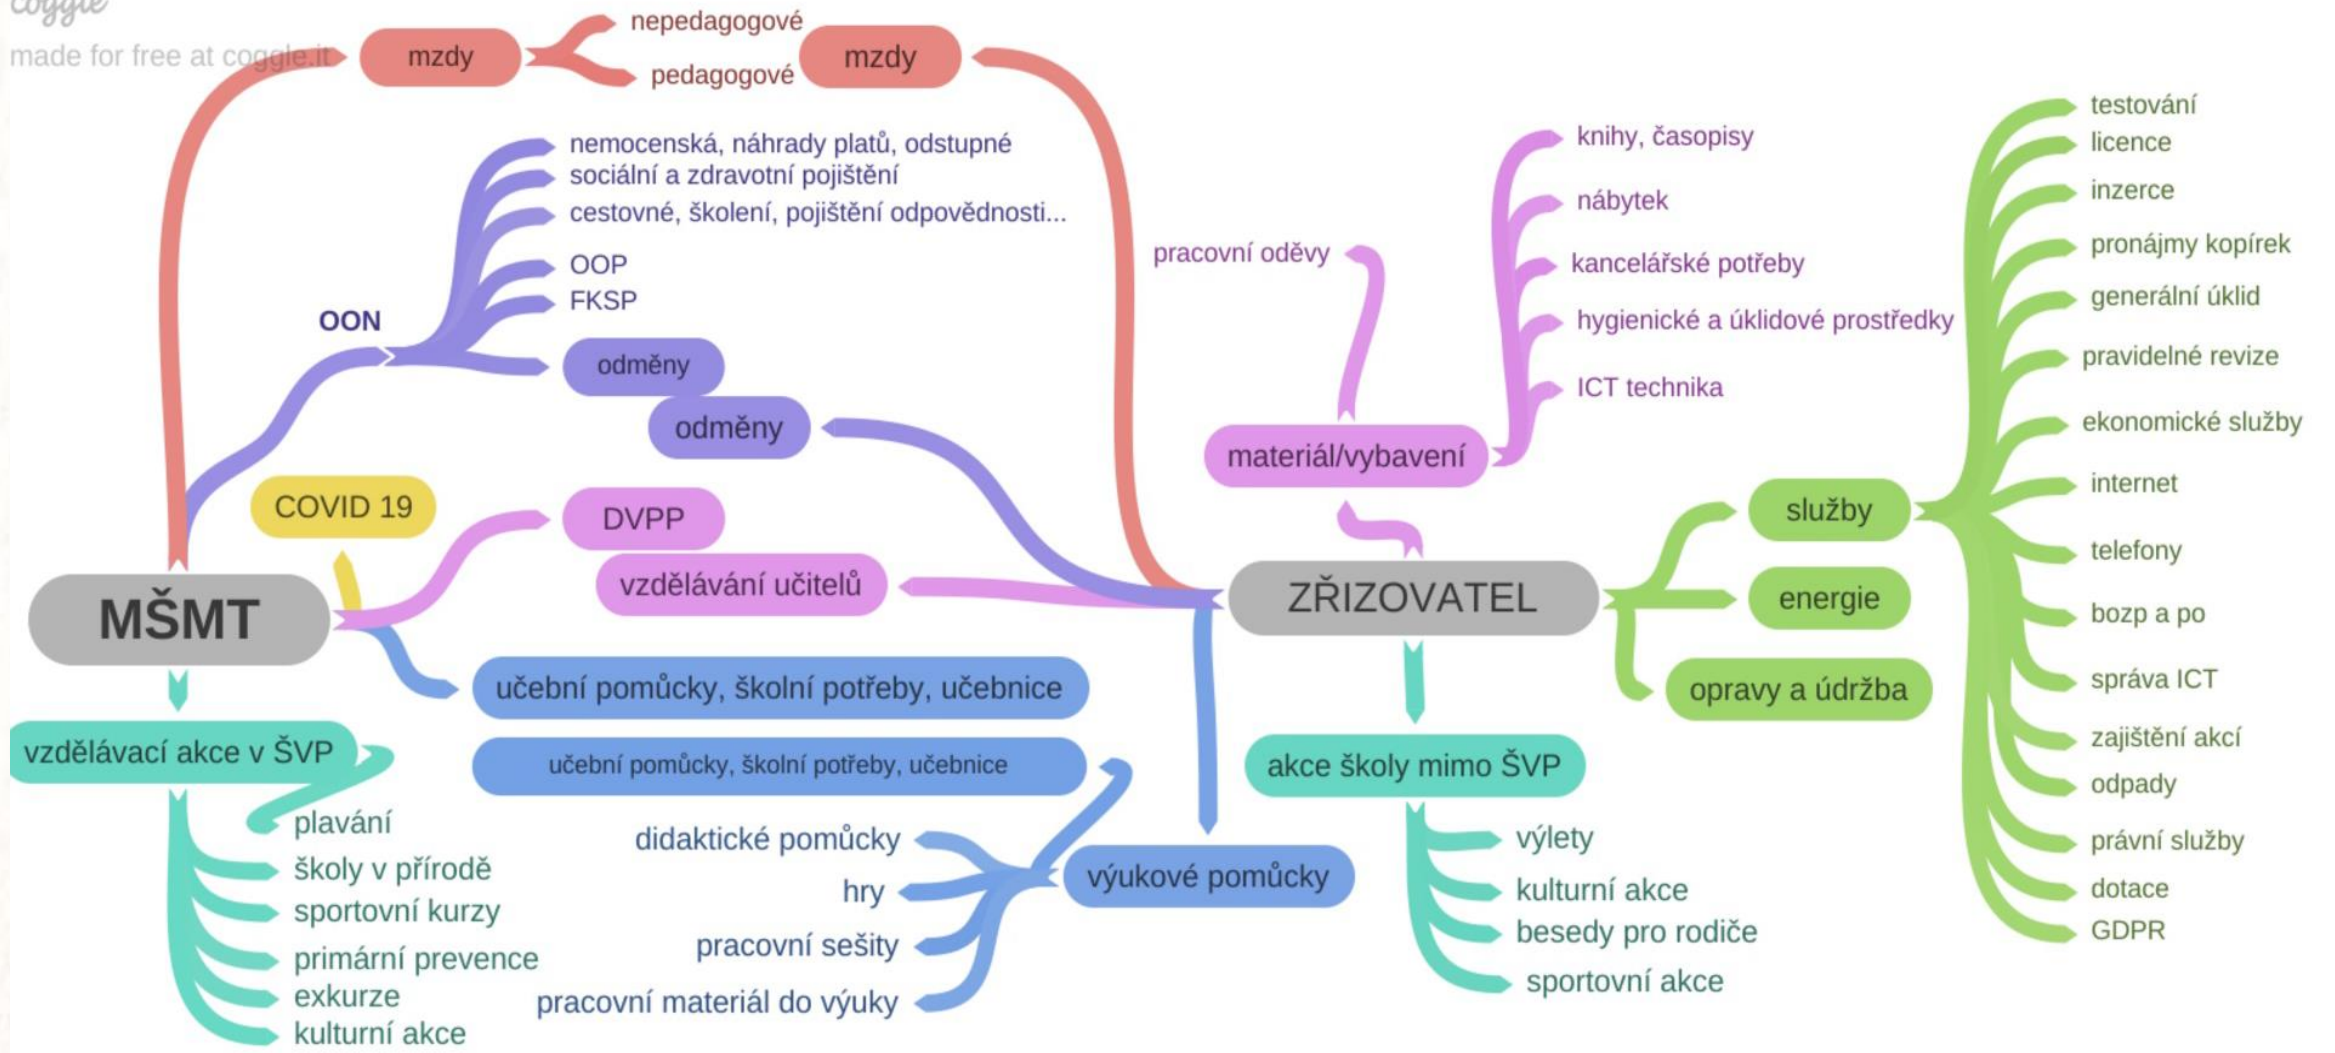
coggle
made for free at coggle.it

mzdy
nepedagogové
pedagogové
mzdy

OON
nemocenská, náhrady platů, odstupné
sociální a zdravotní pojištění
cestovné, školení, pojištění odpovědnosti...
OOP
FKSP
odměny
odměny

COVID 19
DVPP
vzdělávání učitelů

MŠMT

učební pomůcky, školní potřeby, učebnice
učební pomůcky, školní potřeby, učebnice

vzdělávací akce v ŠVP
plavání
školy v přírodě
sportovní kurzy
primární prevence
exkurze
kulturní akce

didaktické pomůcky
hry
pracovní sešity
pracovní materiál do výuky
výukové pomůcky

pracovní oděvy
knihy, časopisy
nábytek
kancelářské potřeby
hygienické a úklidové prostředky
ICT technika
materiál/vybavení

ZŘIZOVATEL

služby
energie
opravy a údržba

testování
licence
inzerce
pronájmy kopírek
generální úklid
pravidelné revize
ekonomické služby
internet
telefony
bozp a po
správa ICT
zajištění akcí
odpady
právní služby
dotace
GDPR

akce školy mimo ŠVP
výlety
kulturní akce
besedy pro rodiče
sportovní akce